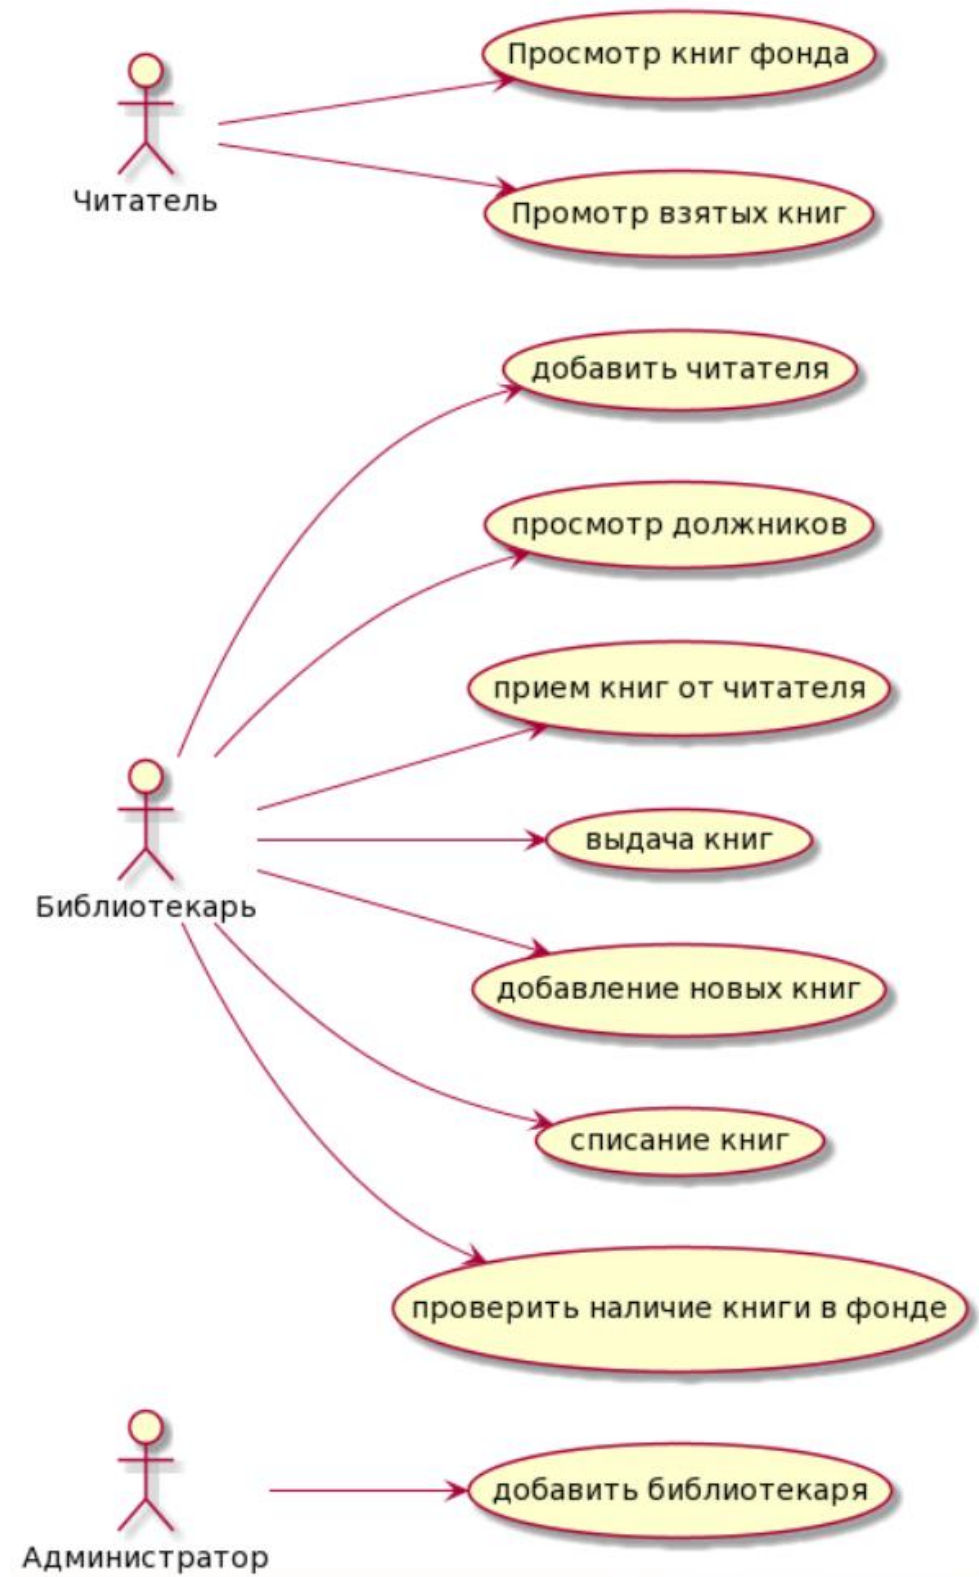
Читатель

Просмотр книг фонда

Промотр взятых книг

добавить читателя

просмотр должников

прием книг от читателя

выдача книг

Библиотекарь

добавление новых книг

списание книг

проверить наличие книги в фонде

Администратор

добавить библиотекаря